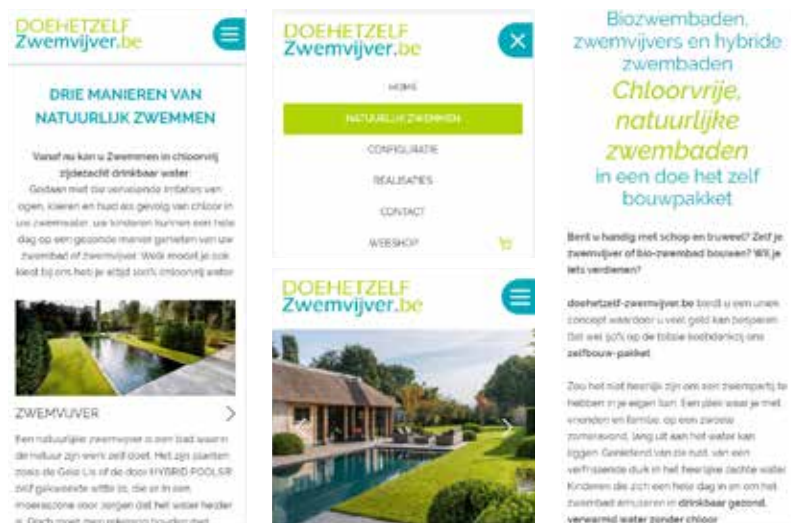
DOEHETZELF
Zwemvijver.be

DRIE MANIEREN VAN NATUURLIJK ZWEMMEN

Vanaf nu kan u zwemmen in chloorvrij zijdezacht drinkbaar water

Godaan met die vervelende irritaties van ogen, kleren en huid als gevolg van chloor in uw zwemwater, uw kinderen kunnen een hele dag op een gezonde manier genieten van uw zwembad of zwemvijver. Welk model je ook kiest bij ons heb je altijd 100% chloorvrij water.

ZWEMVIJVER

Een natuurlijke zwemvijver is een bad waarin de natuur zijn werk zelf doet. Het zijn planten zoals de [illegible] of de door HYBRID POOLS® zelf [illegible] die er in een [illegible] zorgen dat het water helder is. Doch moet men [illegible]

DOEHETZELF
Zwemvijver.be

HOME
NATUURLIJK ZWEMMEN
CONFIGURATIE
REALISATIES
CONTACT
WEBSHOP

DOEHETZELF
Zwemvijver.be

Biozwembaden, zwemvijvers en hybride zwembaden
Chloorvrije, natuurlijke zwembaden
in een doe het zelf bouwpakket

Bent u handig met schop en truweel? Zelf je zwemvijver of bio-zwembad bouwen? Wil je iets verdienen?

doehetzelf-zwemvijver.be biedt u een uniek concept waardoor u veel geld kan besparen. Dat wel 50% op de totale kostprijs(?) ons zelfbouw-pakket.

Zou het niet heerlijk zijn een eigen zwemparty te hebben in je eigen tuin. Een plas water je met vrienden en familie, op een zwoele zomeravond, lang uit aan het water kan liggen. Geniet(?) van de rust van een verfrissende duik in het heerlijke zachte water. Kinderen die zich een hele dag in en om het zwembad amuseren in drinkbaar gezond, verwarmd water zonder chloor.